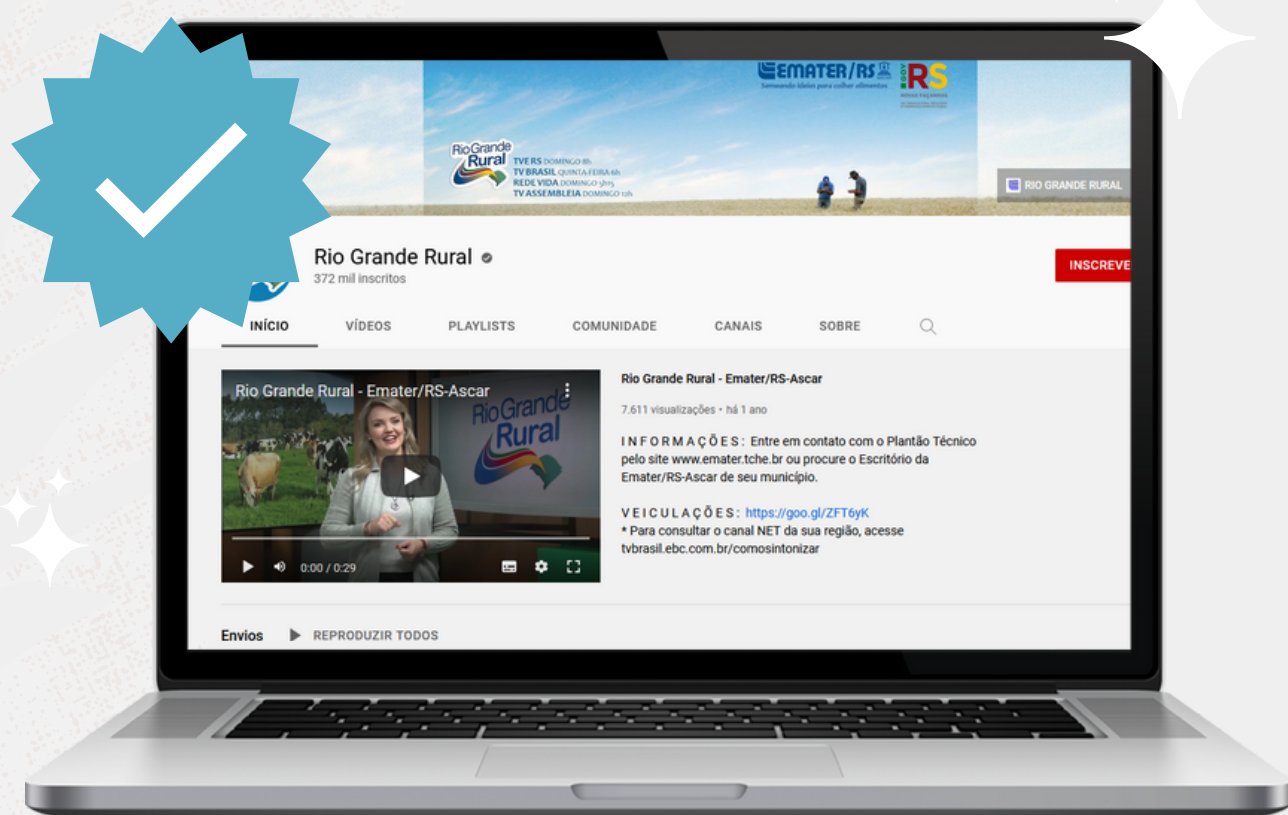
EMATER/RS
Semeando ideias para colher alimentos

RS

Rio Grande Rural
TV ERS DOMINGO 8h
TV BRASIL QUINTA-FEIRA 6h
REDE VIDA DOMINGO 5h15
TV ASSEMBLEIA DOMINGO 12h

RIO GRANDE RURAL

Rio Grande Rural
372 mil inscritos

INSCREVE

INÍCIO VÍDEOS PLAYLISTS COMUNIDADE CANAIS SOBRE

Rio Grande Rural - Emater/RS-Ascar
Rio Grande Rural
0:00 / 0:29

Rio Grande Rural - Emater/RS-Ascar

7.611 visualizações • há 1 ano

INFORMAÇÕES: Entre em contato com o Plantão Técnico pelo site www.emater.tche.br ou procure o Escritório da Emater/RS-Ascar de seu município.

VEICULAÇÕES: https://goo.gl/ZFT6yK
* Para consultar o canal NET da sua região, acesse tvbrasil.ebc.com.br/comosintonizar

Envios REPRODUZIR TODOS